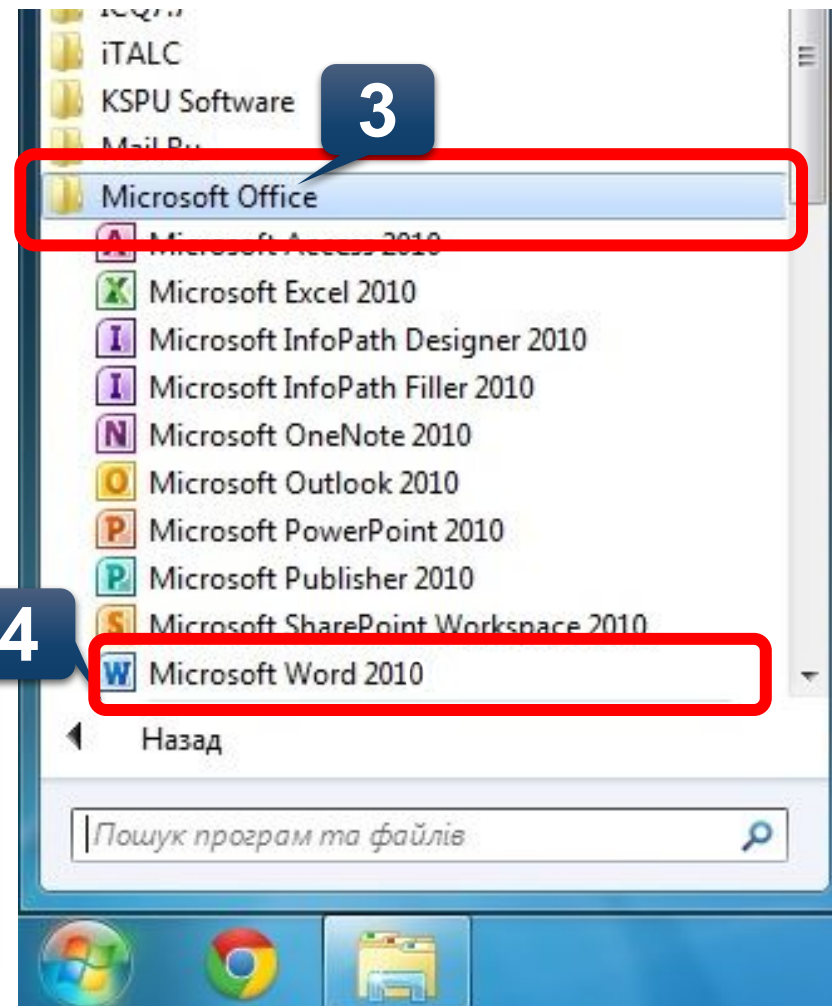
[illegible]
iTALC
KSPU Software
3
Mail.Ru
Microsoft Office
Microsoft Access 2010
Microsoft Excel 2010
Microsoft InfoPath Designer 2010
Microsoft InfoPath Filler 2010
Microsoft OneNote 2010
Microsoft Outlook 2010
Microsoft PowerPoint 2010
Microsoft Publisher 2010
Microsoft SharePoint Workspace 2010
4
Microsoft Word 2010
Назад
Пошук програм та файлів